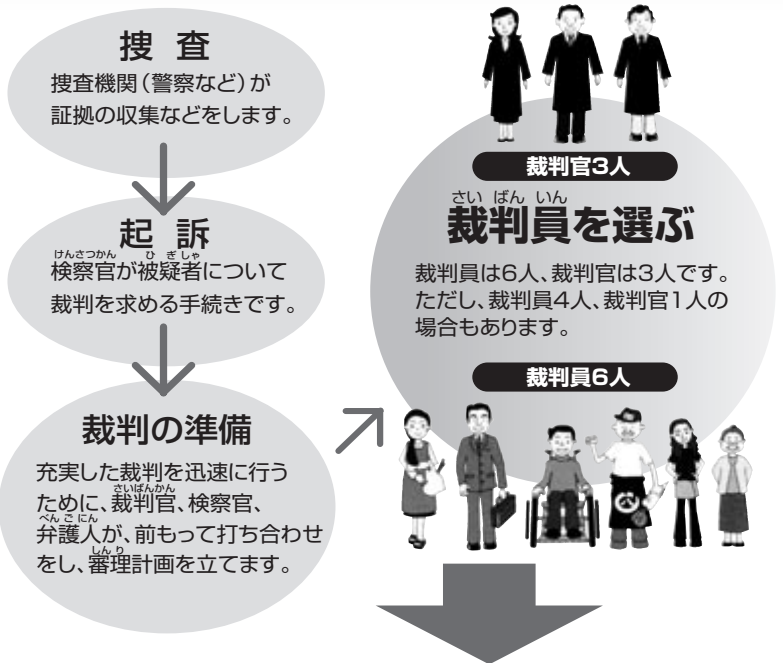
捜 査

捜査機関（警察など）が証拠の収集などをします。

起 訴

検察官（けんさつかん）が被疑者（ひぎしゃ）について裁判を求める手続きです。

裁判の準備

充実した裁判を迅速に行うために、裁判官（さいばんかん）、検察官、弁護人（べんごにん）が、前もって打ち合わせをし、審理（しんり）計画を立てます。

裁判官3人

裁判員（さいばんいん）を選ぶ

裁判員は6人、裁判官は3人です。ただし、裁判員4人、裁判官1人の場合もあります。

裁判員6人